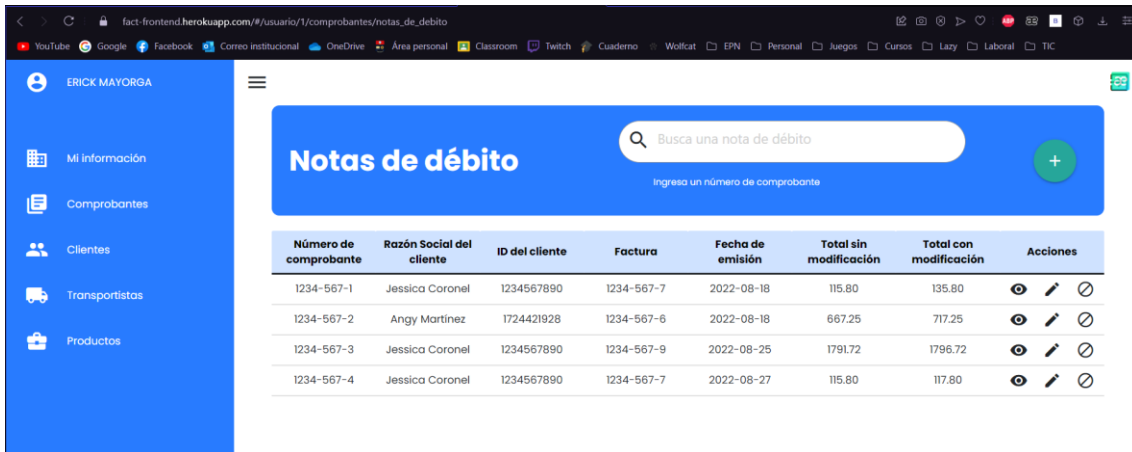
fact-frontend.herokuapp.com/#/usuario/1/comprobantes/notas_de_debito

YouTube Google Facebook Correo institucional OneDrive Área personal Classroom Twitch Cuaderno Wolfcat EPN Personal Juegos Cursos Lazy Laboral TIC

ERICK MAYORGA

Mi información
Comprobantes
Clientes
Transportistas
Productos

Notas de débito

Busca una nota de débito
Ingresa un número de comprobante

+

| Número de comprobante | Razón Social del cliente | ID del cliente | Factura | Fecha de emisión | Total sin modificación | Total con modificación | Acciones |
|---|---|---|---|---|---|---|---|
| 1234-567-1 | Jessica Coronel | 1234567890 | 1234-567-7 | 2022-08-18 | 115.80 | 135.80 | |
| 1234-567-2 | Angy Martinez | 1724421928 | 1234-567-6 | 2022-08-18 | 667.25 | 717.25 | |
| 1234-567-3 | Jessica Coronel | 1234567890 | 1234-567-9 | 2022-08-25 | 1791.72 | 1796.72 | |
| 1234-567-4 | Jessica Coronel | 1234567890 | 1234-567-7 | 2022-08-27 | 115.80 | 117.80 | |